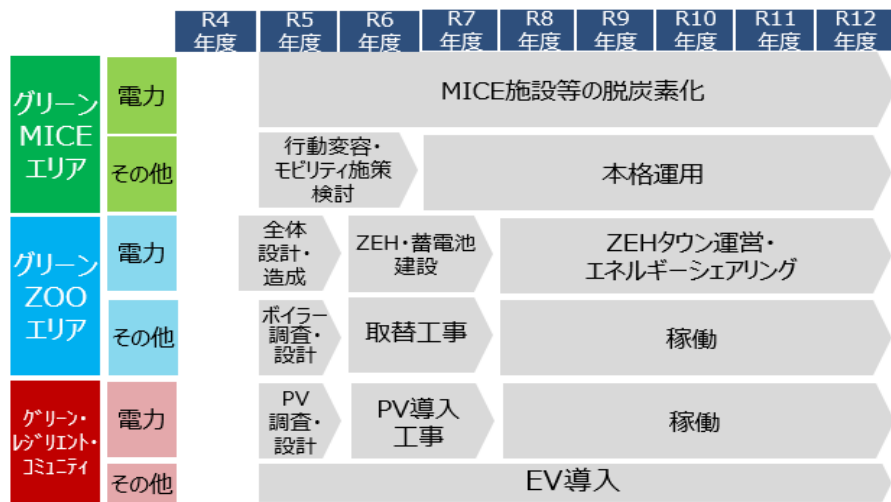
|  |  | R4年度 | R5年度 | R6年度 | R7年度 | R8年度 | R9年度 | R10年度 | R11年度 | R12年度 |
|---|---|---|---|---|---|---|---|---|---|---|
| グリーンMICEエリア | 電力 | | MICE施設等の脱炭素化 | | | | | | | |
| | その他 | | 行動変容・モビリティ施策検討 | | 本格運用 | | | | | |
| グリーンZOOエリア | 電力 | 全体設計・造成 | ZEH・蓄電池建設 | | ZEHタウン運営・エネルギーシェアリング | | | | | |
| | その他 | ボイラー調査・設計 | 取替工事 | | 稼働 | | | | | |
| グリーン・レジリエント・コミュニティ | 電力 | PV調査・設計 | PV導入工事 | | 稼働 | | | | | |
| | その他 | | EV導入 | | | | | | | |